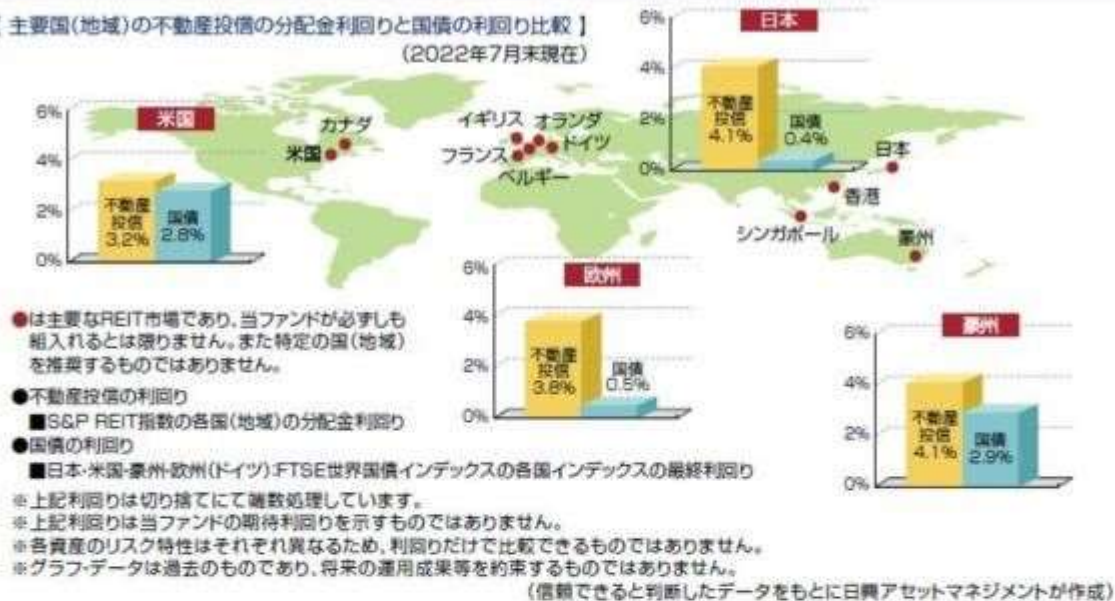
【主要国(地域)の不動産投信の分配金利回りと国債の利回り比較】
(2022年7月末現在)

日本
6%
4%
2%
0%
不動産投信 4.1%
国債 0.4%

米国
6%
4%
2%
0%
不動産投信 3.2%
国債 2.8%

カナダ
米国
イギリス
オランダ
ドイツ
フランス
ベルギー
日本
香港
シンガポール
豪州

欧州
6%
4%
2%
0%
不動産投信 3.8%
国債 0.5%

豪州
6%
4%
2%
0%
不動産投信 4.1%
国債 2.9%

●は主要なREIT市場であり、当ファンドが必ずしも組入れるとは限りません。また特定の国(地域)を推奨するものではありません。
●不動産投信の利回り
■S&P REIT指数の各国(地域)の分配金利回り
●国債の利回り
■日本・米国・豪州・欧州(ドイツ):FTSE世界国債インデックスの各国インデックスの最終利回り
※上記利回りは切り捨てにて端数処理しています。
※上記利回りは当ファンドの期待利回りを示すものではありません。
※各資産のリスク特性はそれぞれ異なるため、利回りだけで比較できるものではありません。
※グラフ・データは過去のものであり、将来の運用成果等を約束するものではありません。
(信頼できると判断したデータをもとに日興アセットマネジメントが作成)